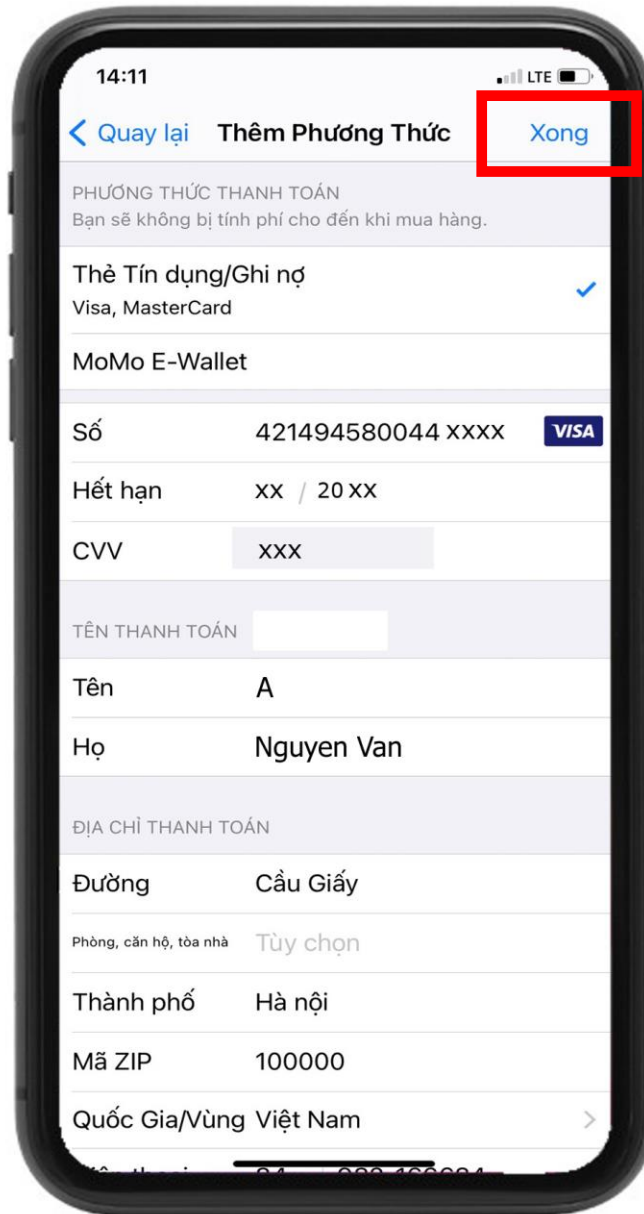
14:11

LTE

Quay lại Thêm Phương Thức Xong

PHƯƠNG THỨC THANH TOÁN
Bạn sẽ không bị tính phí cho đến khi mua hàng.

Thẻ Tín dụng/Ghi nợ
Visa, MasterCard

MoMo E-Wallet

Số 421494580044 xxxx VISA

Hết hạn xx / 20 xx

CVV xxx

TÊN THANH TOÁN

Tên A

Họ Nguyen Van

ĐỊA CHỈ THANH TOÁN

Đường Cầu Giấy

Phòng, căn hộ, tòa nhà Tùy chọn

Thành phố Hà nội

Mã ZIP 100000

Quốc Gia/Vùng Việt Nam

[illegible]